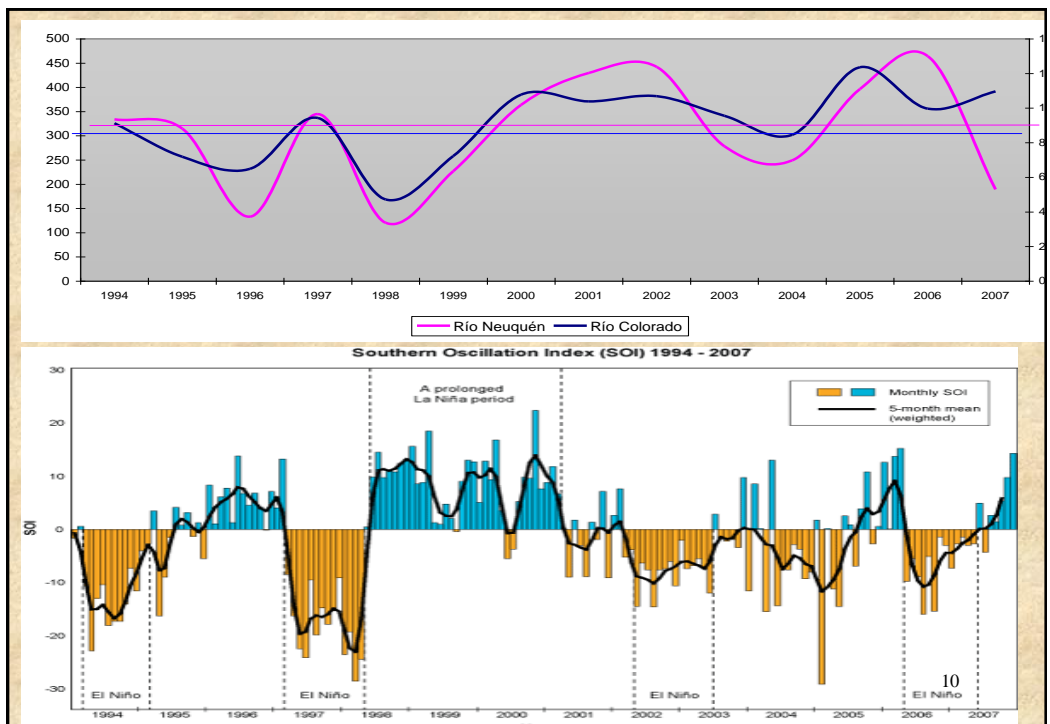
500
450
400
350
300
250
200
150
100
50
0

1994 1995 1996 1997 1998 1999 2000 2001 2002 2003 2004 2005 2006 2007

Río Neuquén
Río Colorado

Southern Oscillation Index (SOI) 1994 - 2007

30
20
10
0
-10
-20
-30

SOI

A prolonged La Niña period

Monthly SOI
5-month mean (weighted)

El Niño
El Niño
El Niño
El Niño

1994 1995 1996 1997 1998 1999 2000 2001 2002 2003 2004 2005 2006 2007

10